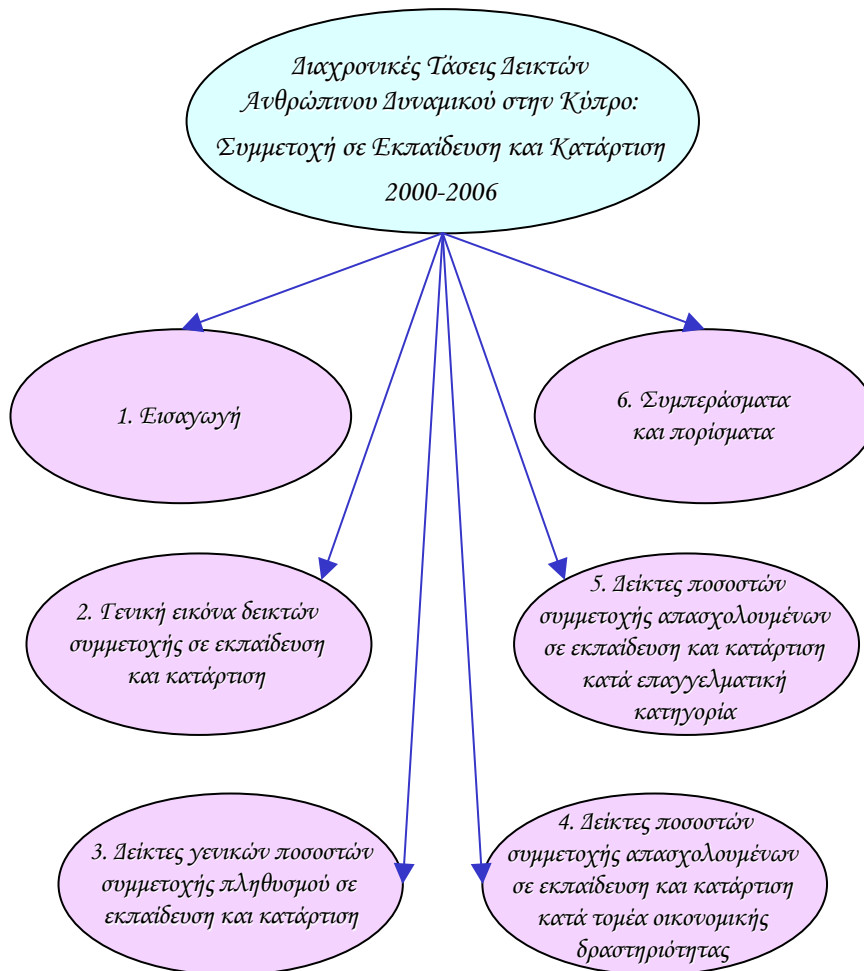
Διαχρονικές Τάσεις Δεικτών Ανθρώπινου Δυναμικού στην Κύπρο: Συμμετοχή σε Εκπαίδευση και Κατάρτιση 2000-2006

1. Εισαγωγή

6. Συμπεράσματα και πορίσματα

2. Γενική εικόνα δεικτών συμμετοχής σε εκπαίδευση και κατάρτιση

5. Δείκτες ποσοστών συμμετοχής απασχολουμένων σε εκπαίδευση και κατάρτιση κατά επαγγελματική κατηγορία

3. Δείκτες γενικών ποσοστών συμμετοχής πληθυσμού σε εκπαίδευση και κατάρτιση

4. Δείκτες ποσοστών συμμετοχής απασχολουμένων σε εκπαίδευση και κατάρτιση κατά τομέα οικονομικής δραστηριότητας